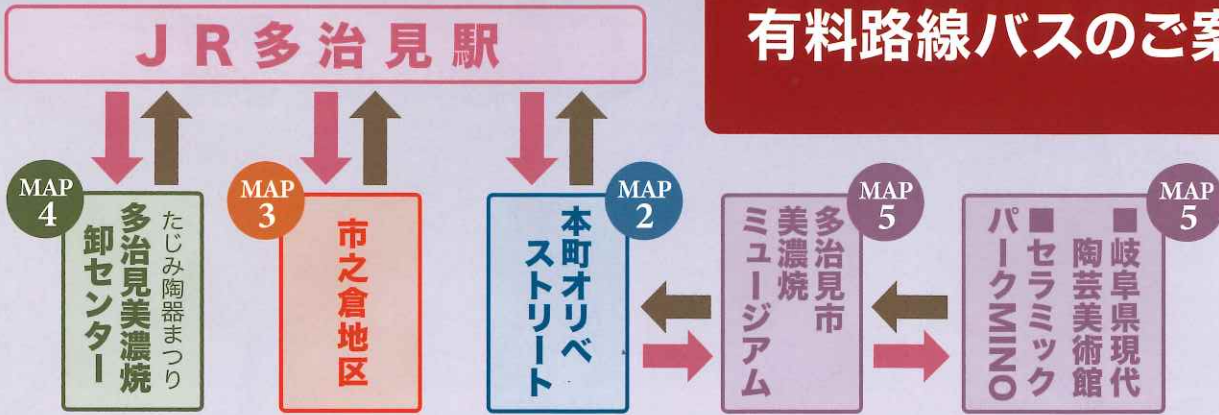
ＪＲ多治見駅

有料路線バスのご案

MAP 4
たじみ陶器まつり
多治見美濃焼卸センター

MAP 3
市之倉地区

MAP 2
本町オリベストリート

MAP 5
多治見市美濃焼ミュージアム

MAP 5
■岐阜県現代陶芸美術館
■セラミックパークMINO